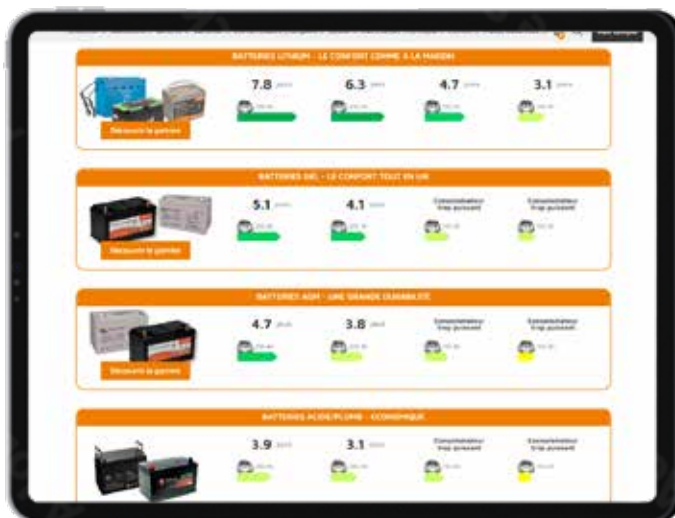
BATTERIES LITHIUM - LE CONFORT COMME À LA MAISON

Découvrir la gamme

7.8 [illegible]

6.3 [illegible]

4.7 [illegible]

3.1 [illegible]

BATTERIES GEL - LE CONFORT TOUT EN UN

Découvrir la gamme

5.1 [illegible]

4.1 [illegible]

Consommateur trop puissant

Consommateur trop puissant

BATTERIES AGM - UNE GRANDE DURABILITÉ

Découvrir la gamme

4.7 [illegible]

3.8 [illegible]

Consommateur trop puissant

Consommateur trop puissant

BATTERIES ACIDE/PLOMB - ÉCONOMIQUE

3.9 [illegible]

3.1 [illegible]

Consommateur trop puissant

Consommateur trop puissant